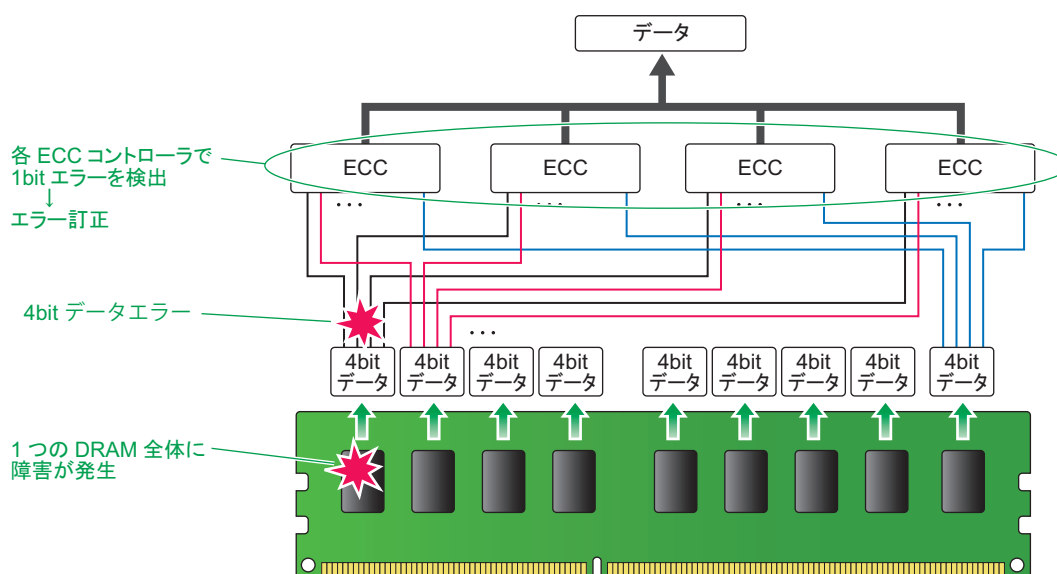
データ

各 ECC コントローラで
1bit エラーを検出
↓
エラー訂正

ECC
ECC
ECC
ECC

・・・
・・・
・・・
・・・

4bit データエラー

・・・

4bit
データ
4bit
データ
4bit
データ
4bit
データ
4bit
データ
4bit
データ
4bit
データ
4bit
データ
4bit
データ

1 つの DRAM 全体に
障害が発生